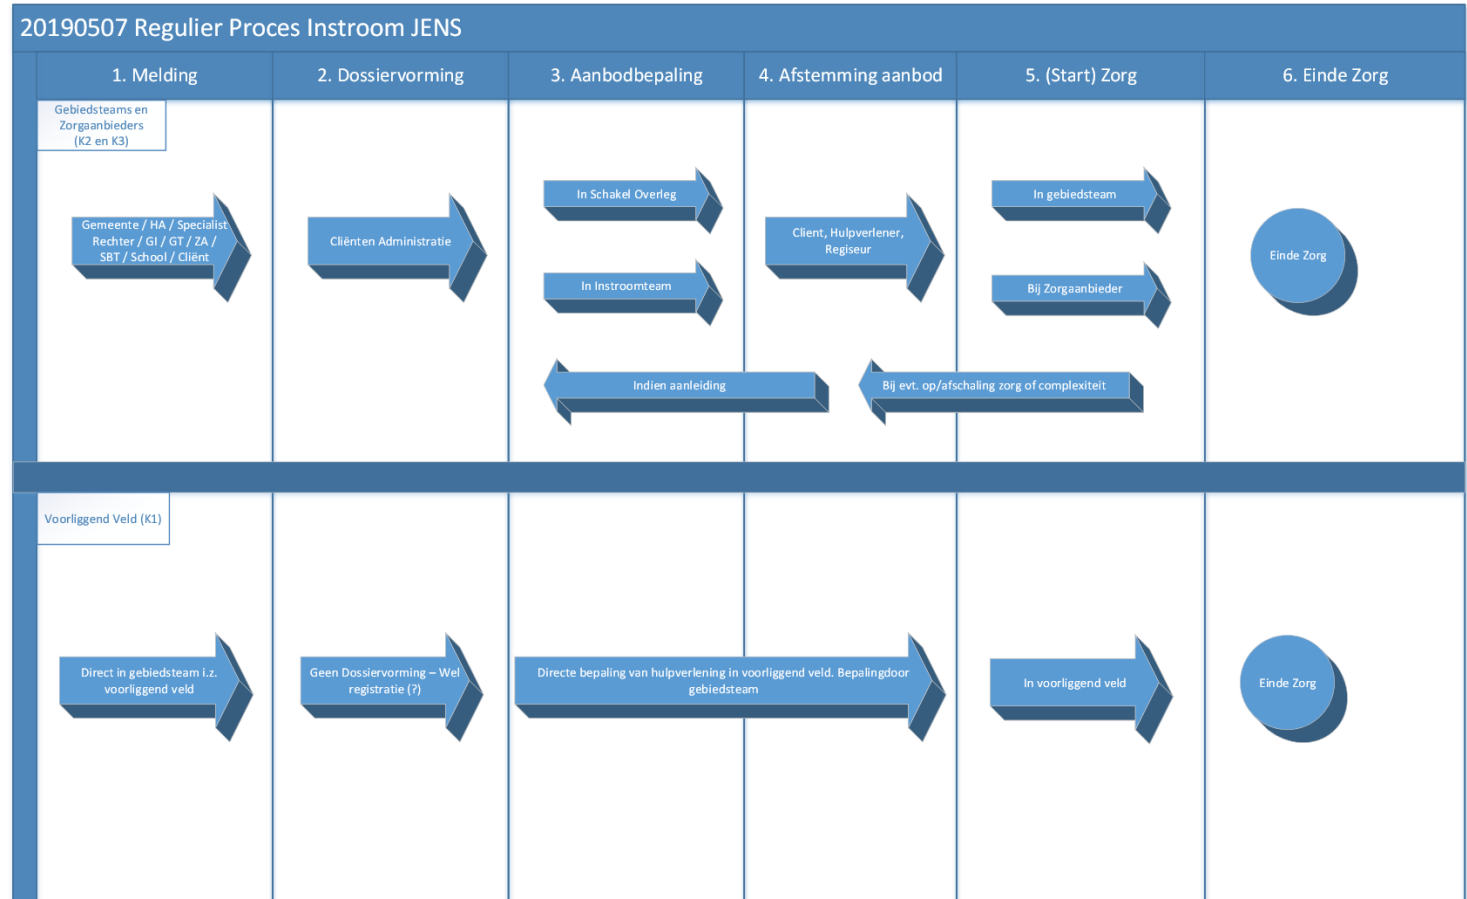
20190507 Regulier Proces Instroom JENS

1. Melding

2. Dossiervorming

3. Aanbodbepaling

4. Afstemming aanbod

5. (Start) Zorg

6. Einde Zorg

Gebiedsteams en Zorgaanbieders (K2 en K3)

Gemeente / HA / Specialist Rechter / GI / GT / ZA / SBT / School / Cliënt

Cliënten Administratie

In Schakel Overleg

In Instroomteam

Client, Hulpverlener, Regiseur

In gebiedsteam

Bij Zorgaanbieder

Einde Zorg

Indien aanleiding

Bij evt. op/afschaling zorg of complexiteit

Voorliggend Veld (K1)

Direct in gebiedsteam i.z. voorliggend veld

Geen Dossiervorming – Wel registratie (?)

Directe bepaling van hulpverlening in voorliggend veld. Bepalingdoor gebiedsteam

In voorliggend veld

Einde Zorg